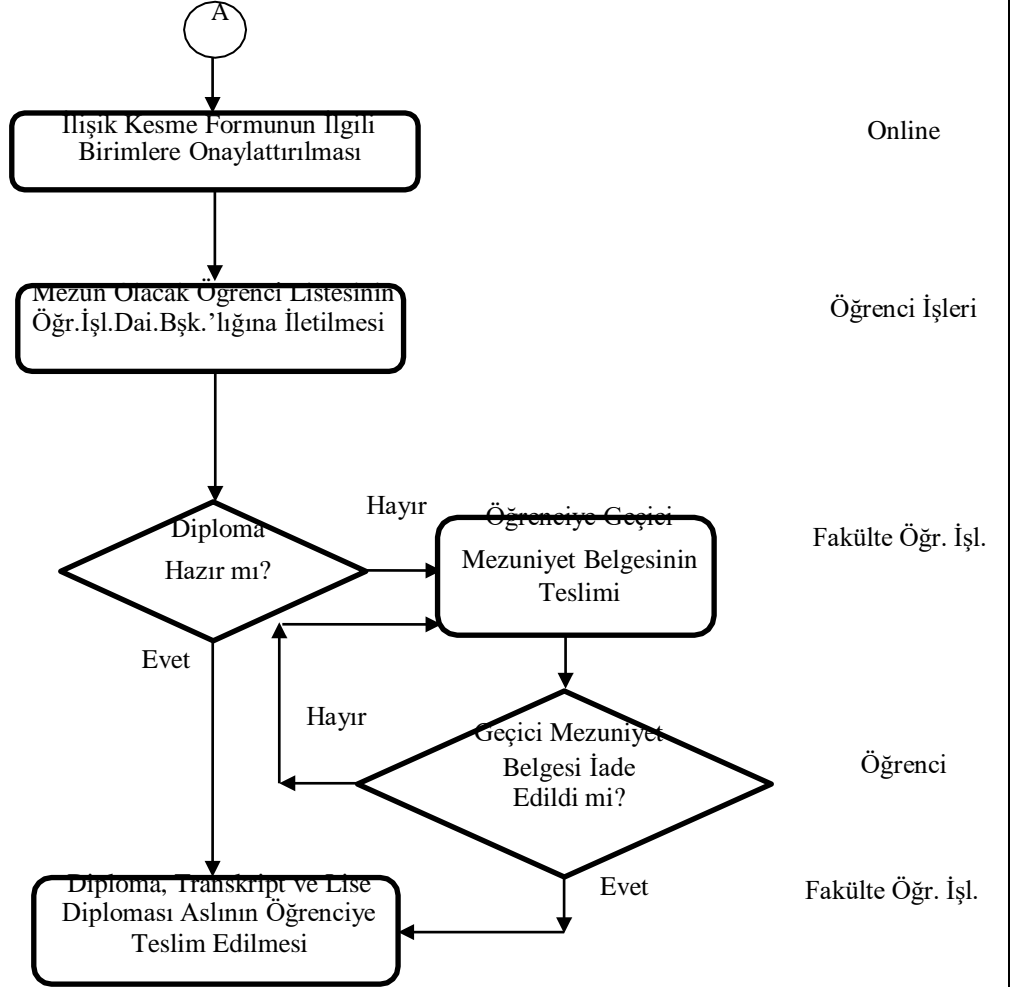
A

Ilışik Kesme Formunun Ilgili Birimlere Onaylattırılması

Online

Mezun Olacak Öğrenci Listesinin Öğr.İşl.Dai.Bşk.'lığına İletilmesi

Öğrenci İşleri

Diploma Hazır mı?

Hayır

Öğrenciye Geçici Mezuniyet Belgesinin Teslimi

Fakülte Öğr. İşl.

Evet

Hayır

Geçici Mezuniyet Belgesi İade Edildi mi?

Öğrenci

Evet

Diploma, Transkript ve Lise Diploması Aslının Öğrenciye Teslim Edilmesi

Fakülte Öğr. İşl.